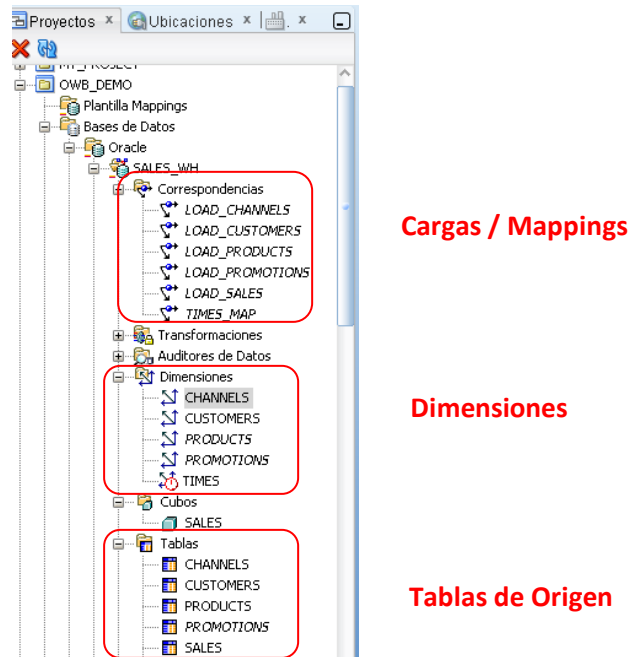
Proyectos × Ubicaciones ×

MY_PROJECT
OWB_DEMO
Plantilla Mappings
Bases de Datos
Oracle
SALES_WH
Correspondencias
LOAD_CHANNELS
LOAD_CUSTOMERS
LOAD_PRODUCTS
LOAD_PROMOTIONS
LOAD_SALES
TIMES_MAP
Transformaciones
Auditores de Datos
Dimensiones
CHANNELS
CUSTOMERS
PRODUCTS
PROMOTIONS
TIMES
Cubos
SALES
Tablas
CHANNELS
CUSTOMERS
PRODUCTS
PROMOTIONS
SALES

Cargas / Mappings

Dimensiones

Tablas de Origen